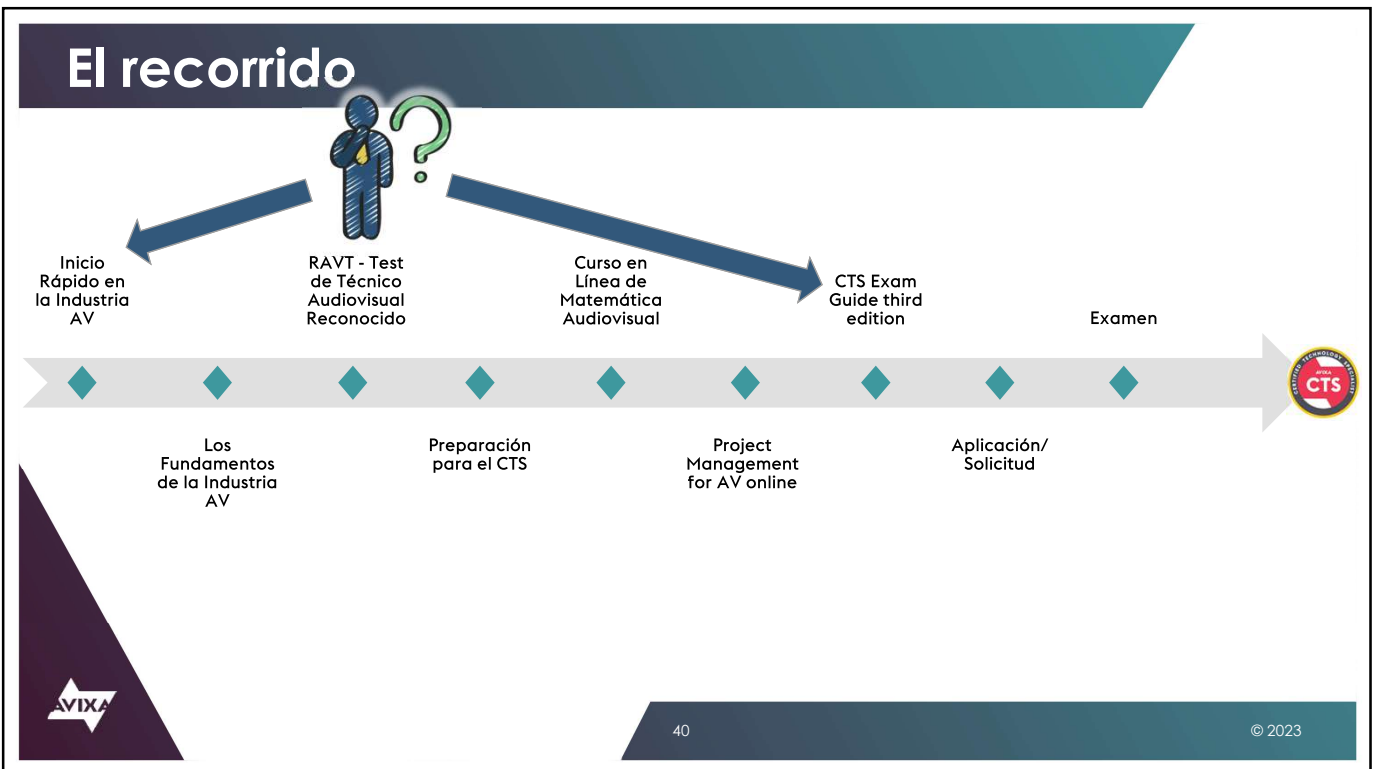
El recorrido

Inicio Rápido en la Industria AV

RAVT - Test de Técnico Audiovisual Reconocido

Curso en Línea de Matemática Audiovisual

CTS Exam Guide third edition

Examen

Los Fundamentos de la Industria AV

Preparación para el CTS

Project Management for AV online

Aplicación/ Solicitud

CERTIFIED TECHNOLOGY SPECIALIST AVIXA CTS

AVIXA

40

© 2023